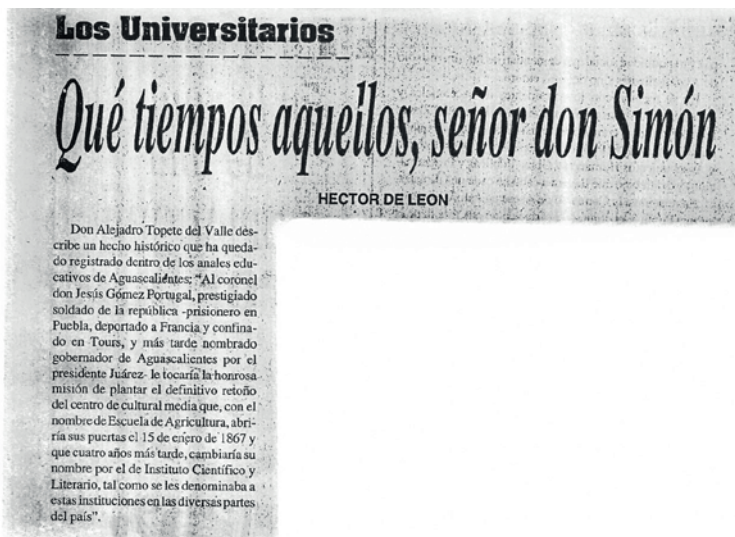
Los Universitarios

Qué tiempos aquellos, señor don Simón

HECTOR DE LEON

Don Alejadro Topete del Valle describe un hecho histórico que ha quedado registrado dentro de los anales educativos de Aguascalientes: "Al coronel don Jesús Gómez Portugal, prestigiado soldado de la república -prisionero en Puebla, deportado a Francia y confinado en Tours, y más tarde nombrado gobernador de Aguascalientes por el presidente Juárez- le tocaría la honrosa misión de plantar el definitivo retoño del centro de cultural media que, con el nombre de Escuela de Agricultura, abriría sus puertas el 15 de enero de 1867 y que cuatro años más tarde, cambiaría su nombre por el de Instituto Científico y Literario, tal como se les denominaba a estas instituciones en las diversas partes del país".